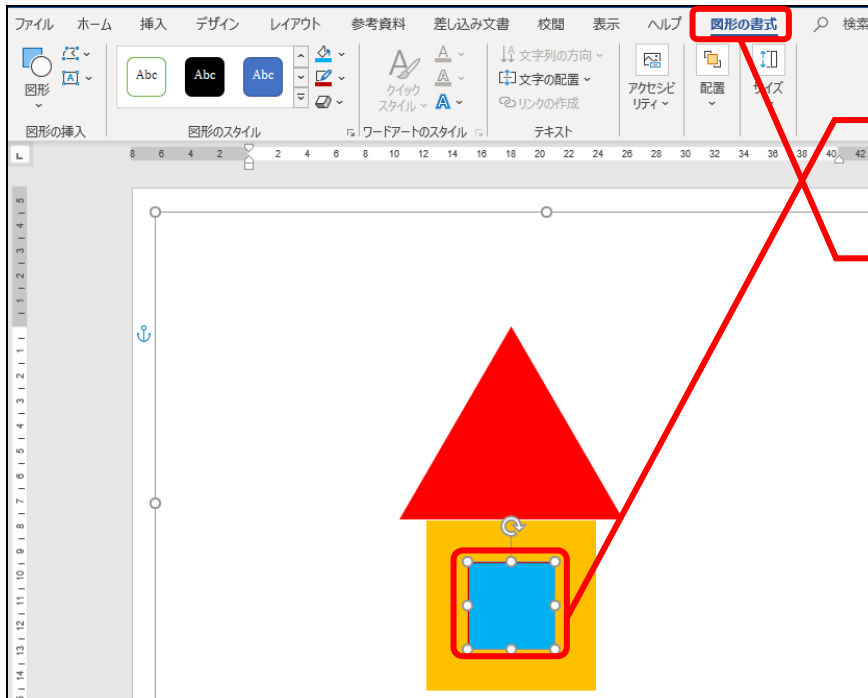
ファイル ホーム 挿入 デザイン レイアウト 参考資料 差し込み文書 校閲 表示 ヘルプ 図形の書式 検索

図形

Abc Abc Abc

クイック スタイル

文字列の方向
文字の配置
リンクの作成

アクセシビリティ

配置

サイズ

図形の挿入 図形のスタイル ワードアートのスタイル テキスト

8 6 4 2 2 4 6 8 10 12 14 16 18 20 22 24 26 28 30 32 34 36 38 40 42